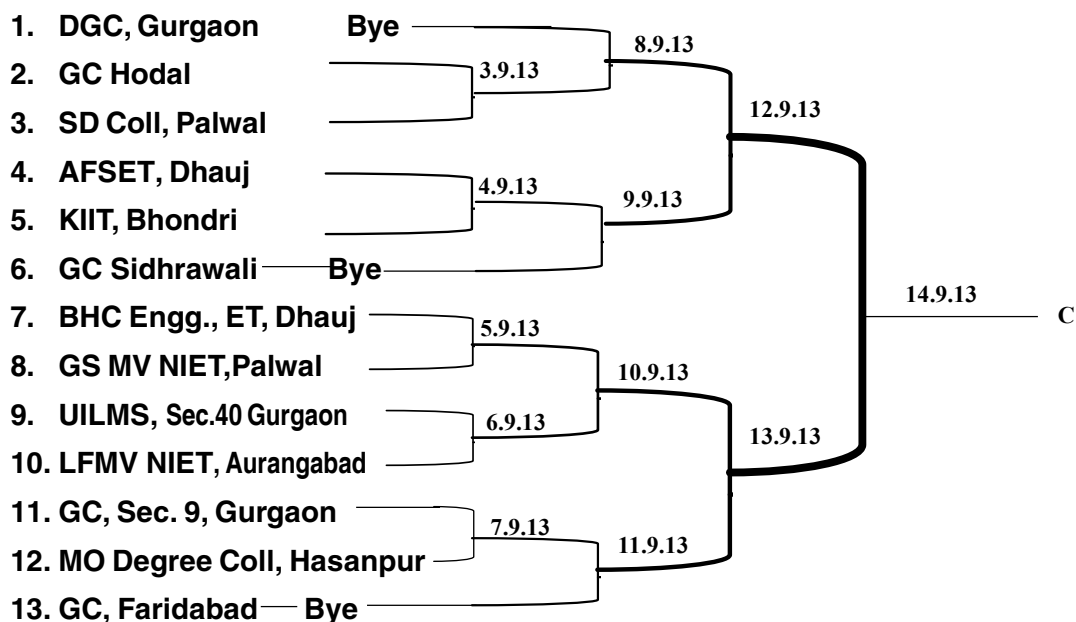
1. DGC, Gurgaon Bye
2. GC Hodal
3. SD Coll, Palwal
4. AFSET, Dhauj
5. KIIT, Bhondri
6. GC Sidhrawali Bye
7. BHC Engg., ET, Dhauj
8. GS MV NIET,Palwal
9. UILMS, Sec.40 Gurgaon
10. LFMV NIET, Aurangabad
11. GC, Sec. 9, Gurgaon
12. MO Degree Coll, Hasanpur
13. GC, Faridabad Bye

3.9.13
8.9.13
12.9.13
4.9.13
9.9.13
14.9.13
C
5.9.13
10.9.13
6.9.13
13.9.13
7.9.13
11.9.13